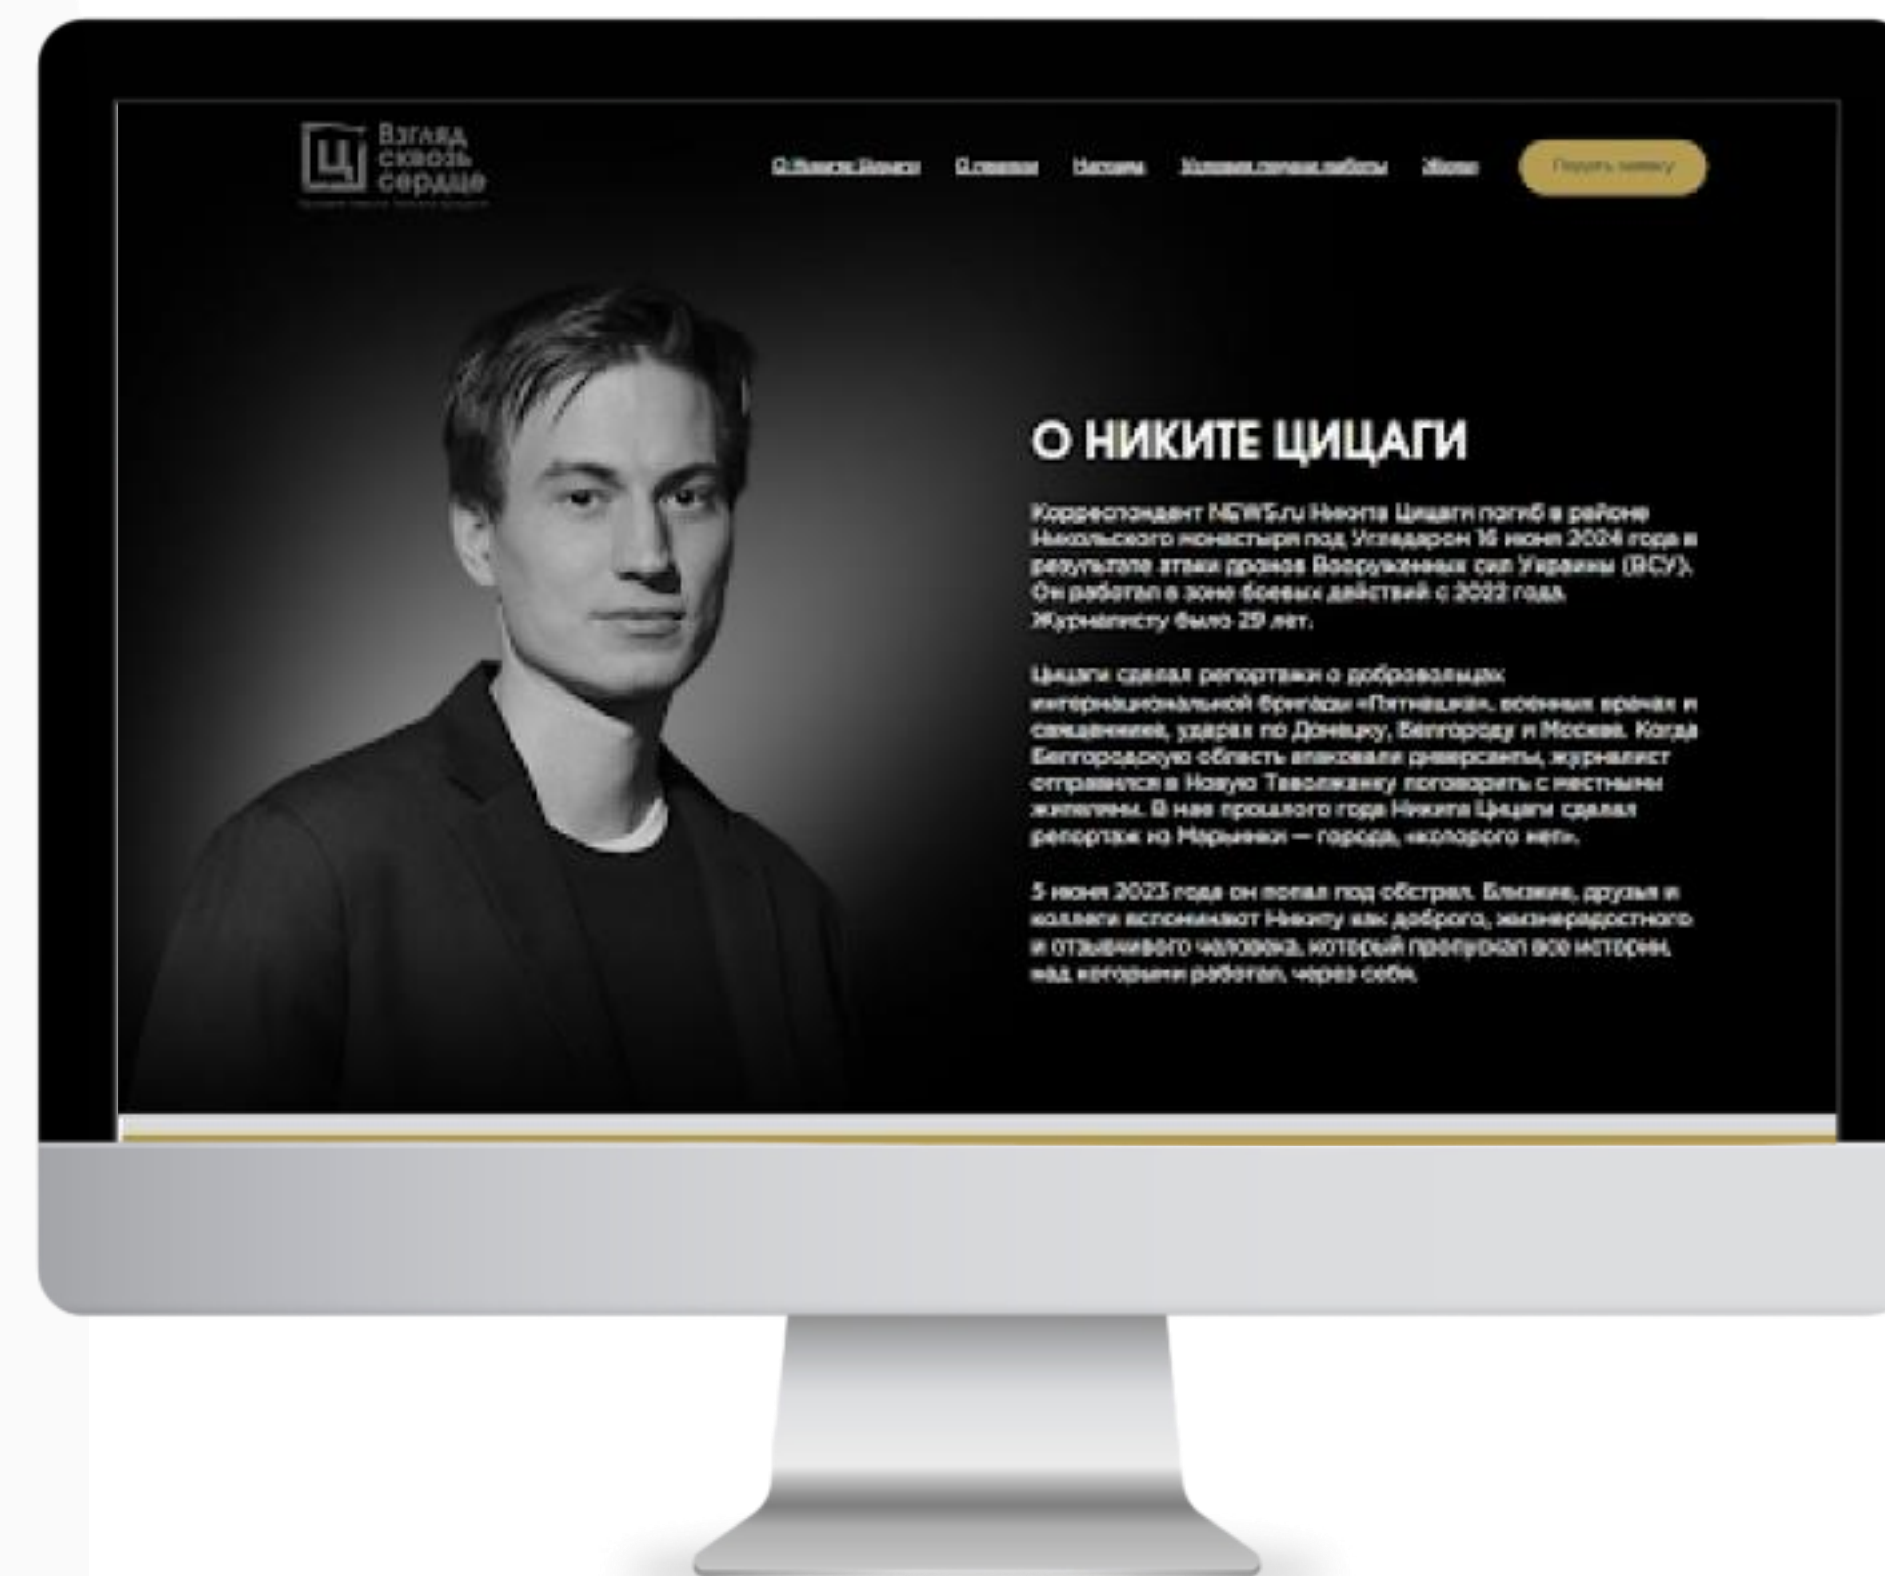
Ц Взгляд сквозь сердце

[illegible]

О Никите Цицаги О премии Награды Условия подачи работы Жюри

Подать заявку

О НИКИТЕ ЦИЦАГИ

Корреспондент NEWS.ru Никита Цицаги погиб в районе Никольского монастыря под Угледаром 16 июня 2024 года в результате атаки дронов Вооруженных сил Украины (ВСУ). Он работал в зоне боевых действий с 2022 года. Журналисту было 29 лет.

Цицаги сделал репортажи о добровольцах интернациональной бригады «Пятнашка», военных врачах и священниках, ударах по Донецку, Белгороду и Москве. Когда Белгородскую область атаковали диверсанты, журналист отправился в Новую Таволжанку поговорить с местными жителями. В мае прошлого года Никита Цицаги сделал репортаж из Марьинки — города, «которого нет».

5 июня 2023 года он попал под обстрел. Близкие, друзья и коллеги вспоминают Никиту как доброго, жизнерадостного и отзывчивого человека, который пропускал все истории, над которыми работал, через себя.